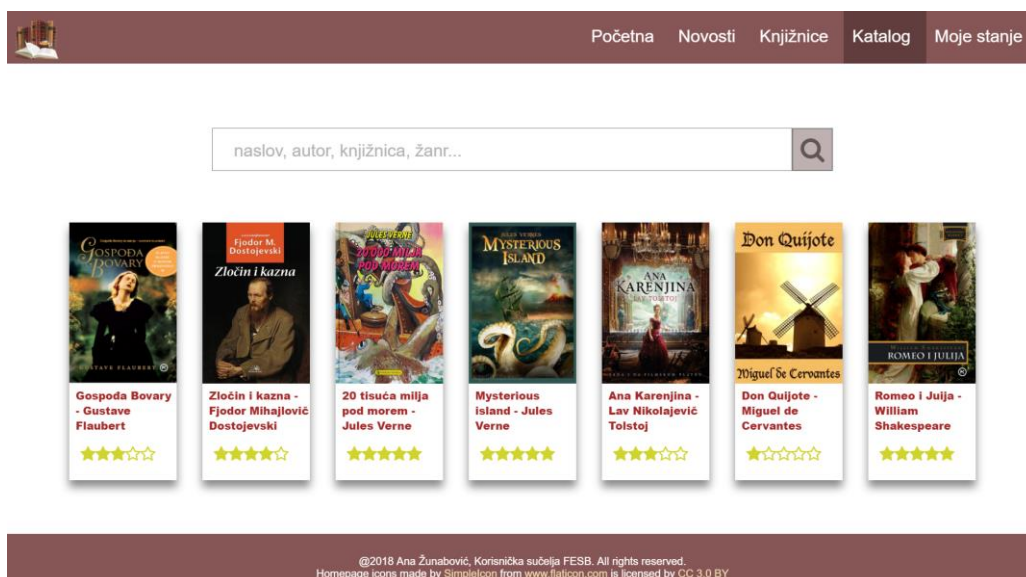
Početna Novosti Knjižnice Katalog Moje stanje

naslov, autor, knjižnica, žanr...

GOSPODA BOVARY
GUSTAVE FLAUBERT

Gospoda Bovary - Gustave Flaubert

★★★☆☆

Fjodor M. Dostojevski
Zločin i kazna

Zločin i kazna - Fjodor Mihajlovič Dostojevski

★★★★☆

JULES VERNE
20 000 MILJA POD MOREM

20 tisuća milja pod morem - Jules Verne

★★★★★

JULES VERNE
MYSTERIOUS ISLAND

Mysterious island - Jules Verne

★★★★★

ANA KARENJINA
LAV TOLSTOJ

Ana Karenjina - Lav Nikolajevič Tolstoj

★★★☆☆

Don Quijote
Miguel de Cervantes

Don Quijote - Miguel de Cervantes

★☆☆☆☆

WILLIAM SHAKESPEARE
ROMEO I JULIJA

Romeo i Julija - William Shakespeare

★★★★★

@2018 Ana Žunabović, Korisnička sučelja FESB. All rights reserved.
Homepage icons made by SimpleIcon from www.flaticon.com is licensed by CC 3.0 BY